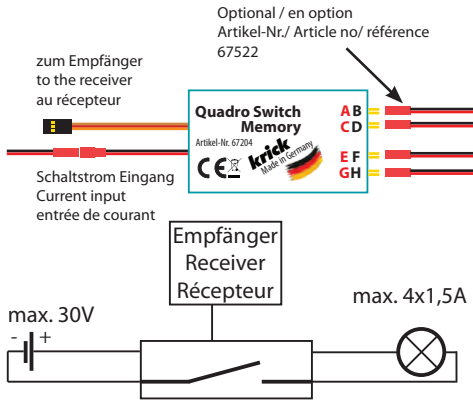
Optional / en option
Artikel-Nr./ Article no/ référence
67522

zum Empfänger
to the receiver
au récepteur

Quadro Switch
Memory
Artikel-Nr. 67204

krick
Made in Germany

A B
C D
E F
G H

Schaltstrom Eingang
Current input
entrée de courant

Empfänger
Receiver
Récepteur

max. 30V
- +

max. 4x1,5A